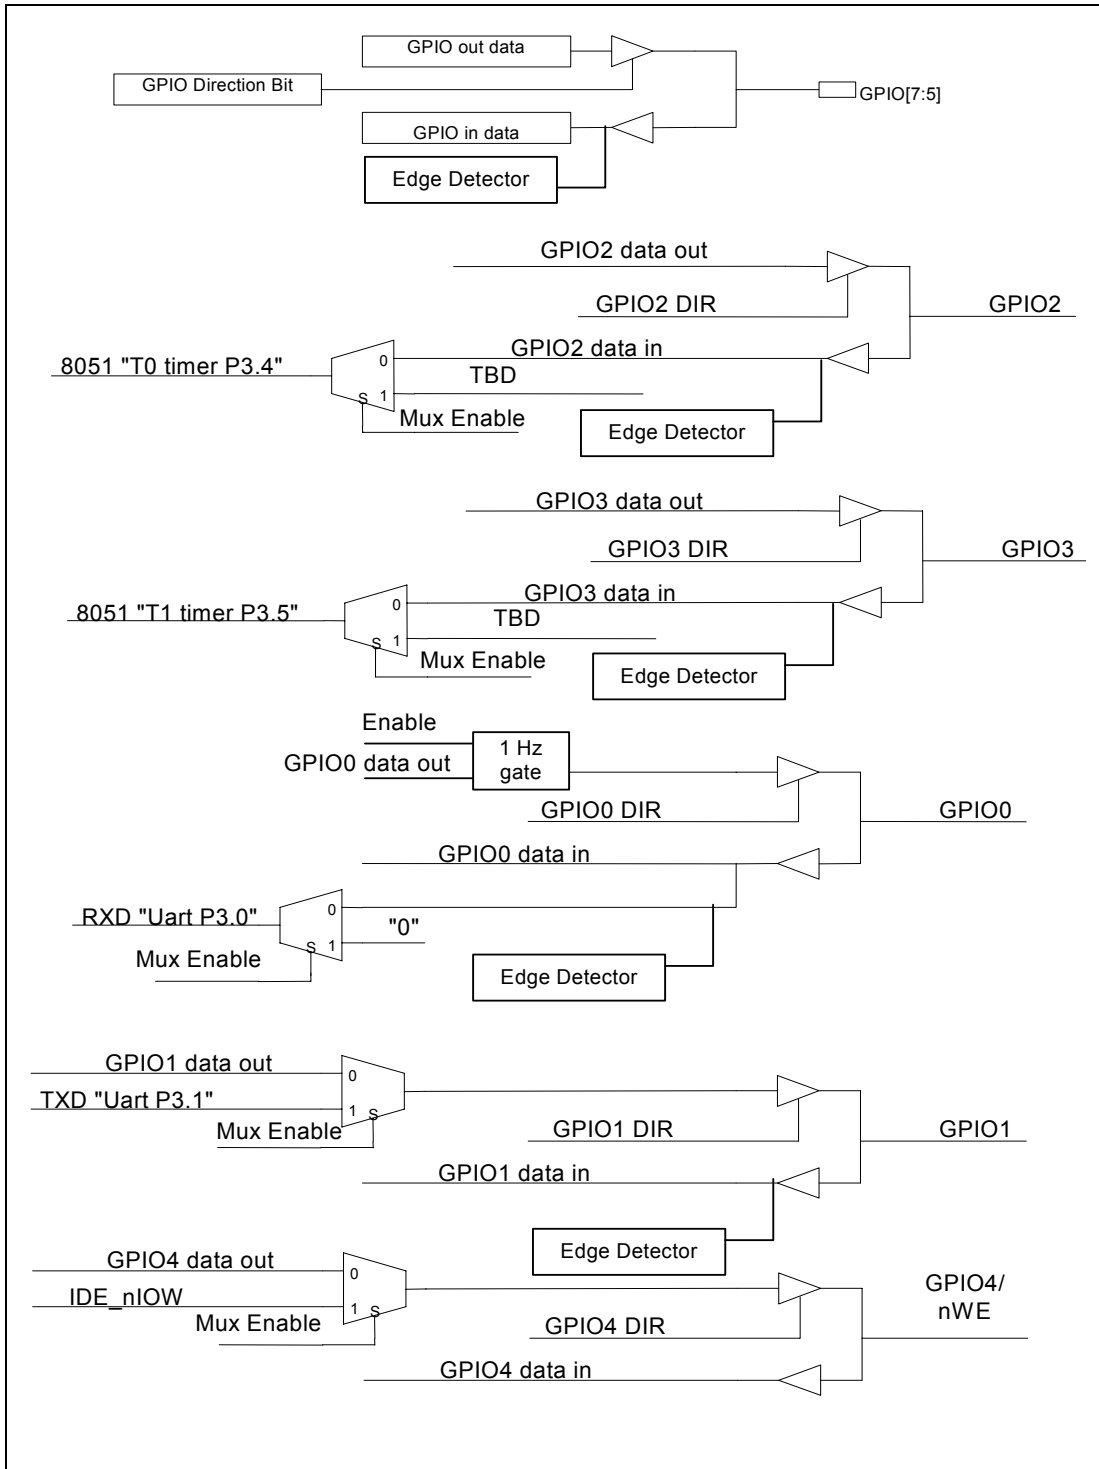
GPIO out data
GPIO Direction Bit
GPIO[7:5]
GPIO in data
Edge Detector

GPIO2 data out
GPIO2 DIR
GPIO2
8051 "T0 timer P3.4"
0
GPIO2 data in
TBD
S 1
Mux Enable
Edge Detector

GPIO3 data out
GPIO3 DIR
GPIO3
8051 "T1 timer P3.5"
0
GPIO3 data in
TBD
S 1
Mux Enable
Edge Detector

Enable
GPIO0 data out
1 Hz gate
GPIO0 DIR
GPIO0
GPIO0 data in
RXD "Uart P3.0"
0
"0"
Mux Enable
S 1
Edge Detector

GPIO1 data out
0
TXD "Uart P3.1"
1 S
Mux Enable
GPIO1 DIR
GPIO1
GPIO1 data in
Edge Detector

GPIO4 data out
0
IDE_nIOW
1 S
Mux Enable
GPIO4/ nWE
GPIO4 DIR
GPIO4 data in